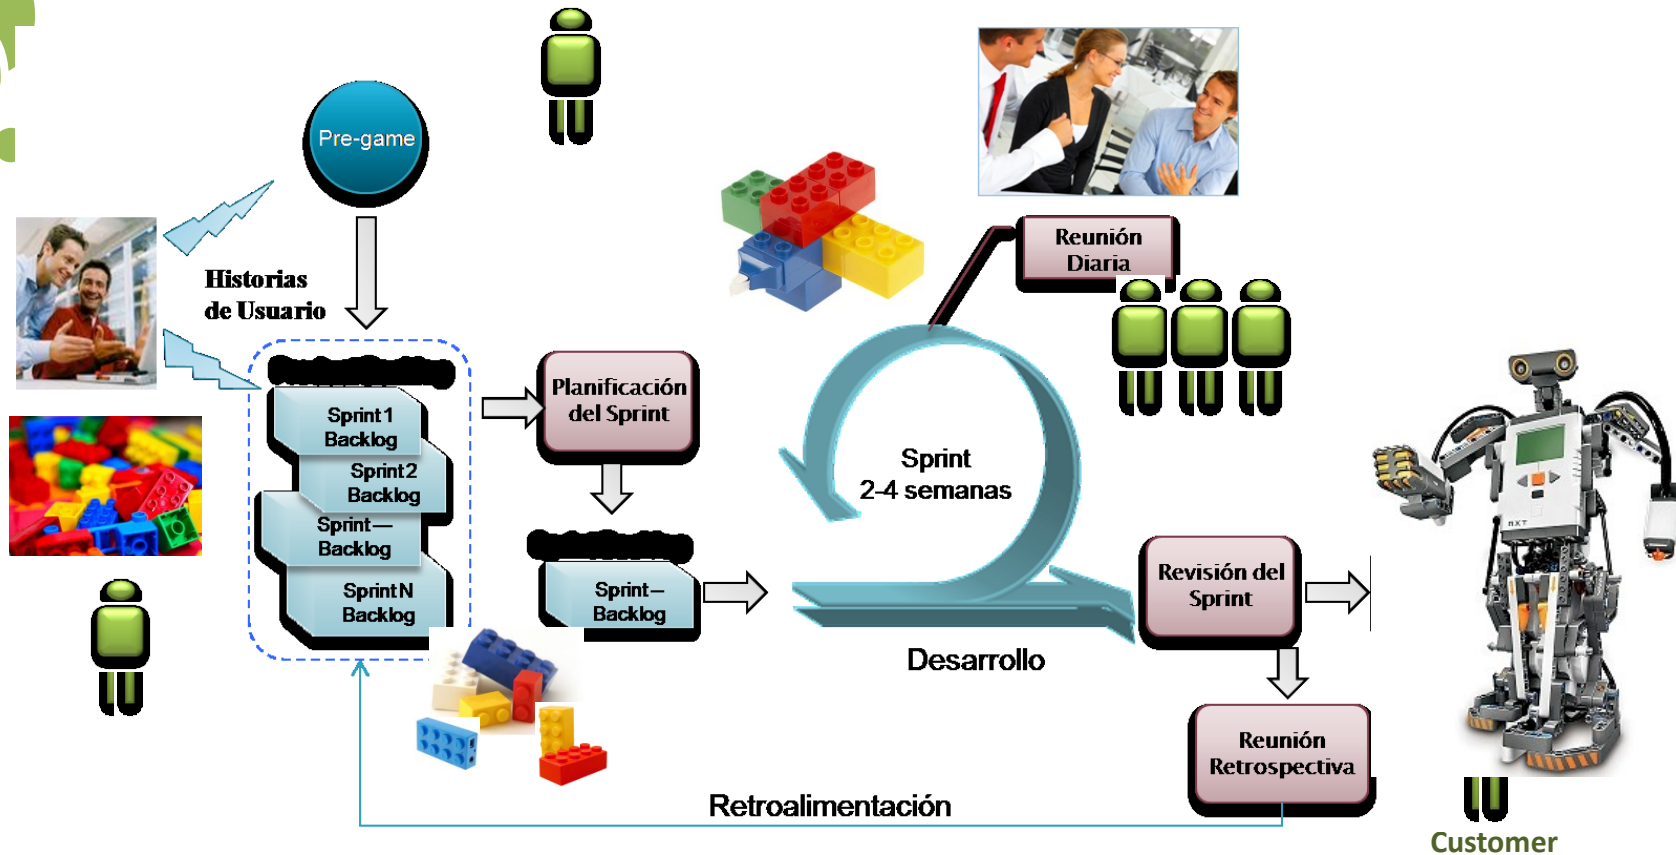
Pre-game

Historias de Usuario

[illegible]

Sprint 1 Backlog

Sprint 2 Backlog

Sprint – Backlog

Sprint N Backlog

Planificación del Sprint

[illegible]

Sprint – Backlog

Reunión Diaria

Sprint 2-4 semanas

Desarrollo

Revisión del Sprint

Reunión Retrospectiva

Retroalimentación

Customer